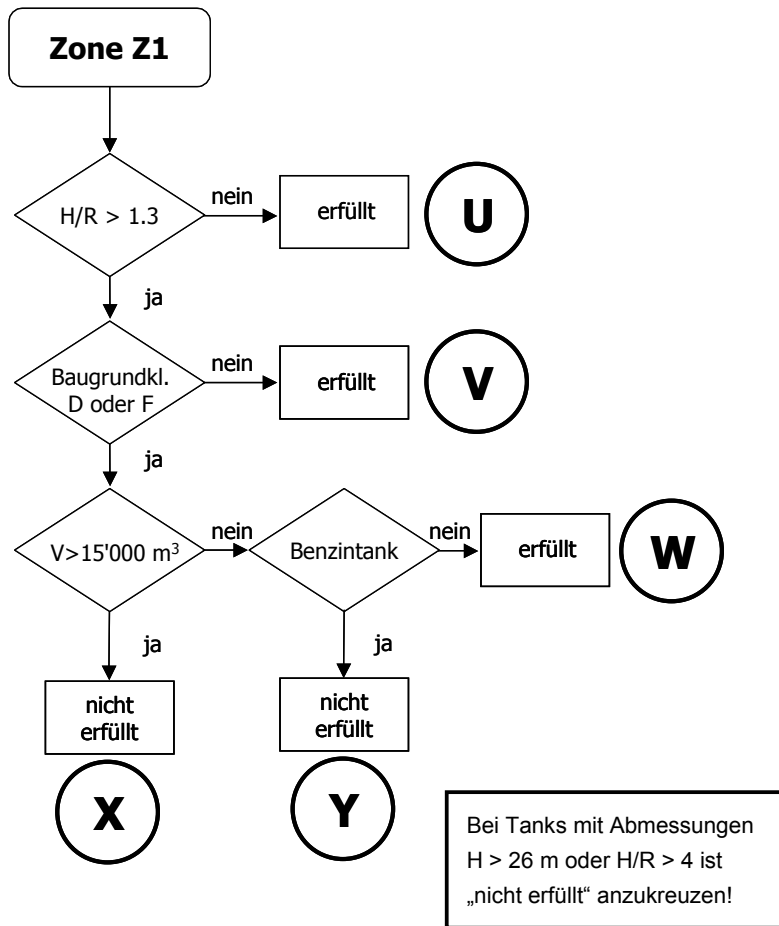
Zone Z1

H/R > 1.3

nein

erfüllt

U

ja

Baugrundkl. D oder F

nein

erfüllt

V

ja

V>15'000 m$^3$

nein

Benzintank

nein

erfüllt

W

ja

ja

nicht erfüllt

nicht erfüllt

X

Y

Bei Tanks mit Abmessungen H > 26 m oder H/R > 4 ist „nicht erfüllt“ anzukreuzen!